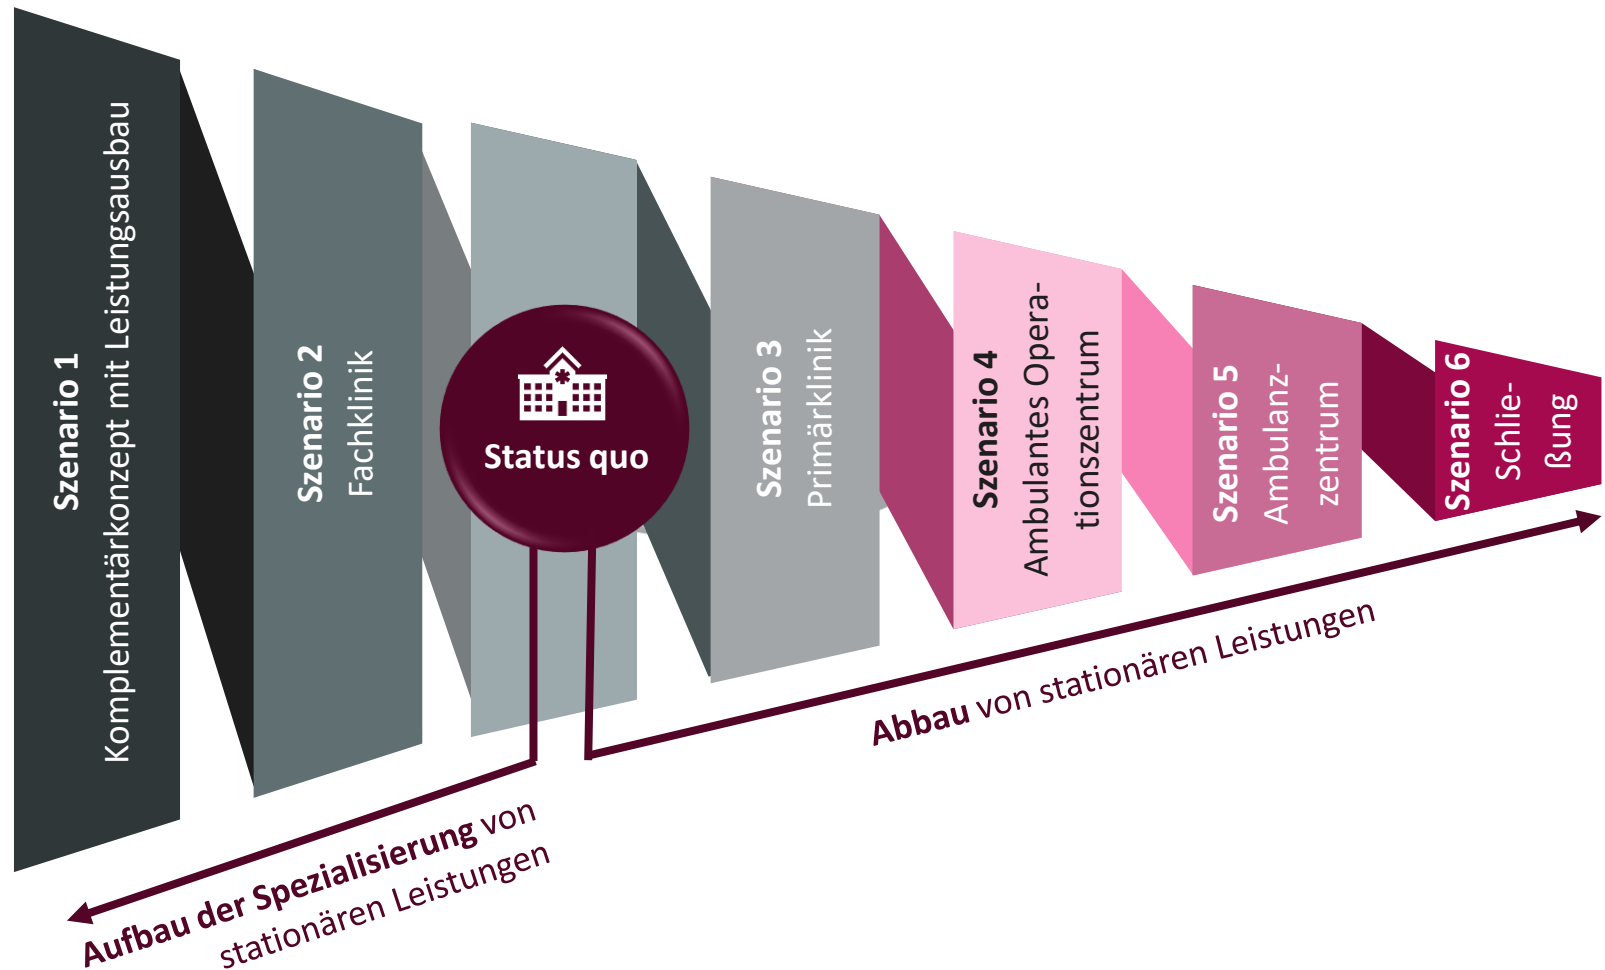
Szenario 1
Komplementärkonzept mit Leistungsausbau

Szenario 2
Fachklinik

Status quo

Szenario 3
Primärklinik

Szenario 4
Ambulantes Operationszentrum

Szenario 5
Ambulanzzentrum

Szenario 6
Schließung

Abbau von stationären Leistungen

Aufbau der Spezialisierung von stationären Leistungen